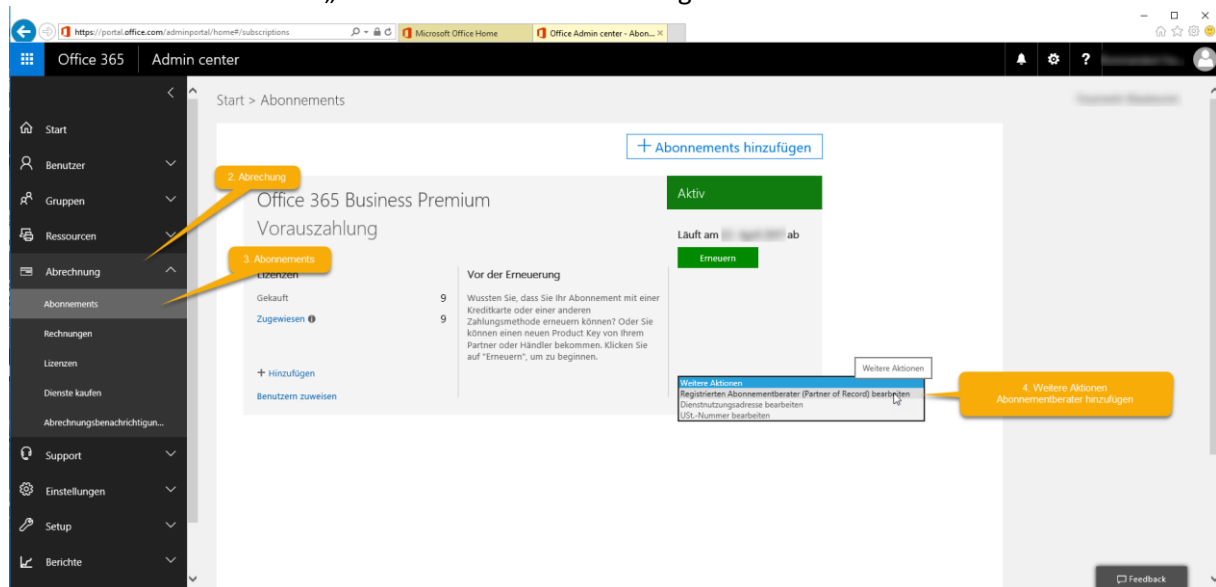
https://portal.office.com/adminportal/home#/subscriptions
Microsoft Office Home
Office Admin center - Abon...

Office 365 Admin center

Start > Abonnements

Start
Benutzer
Gruppen
Ressourcen
Abrechnung
Abonnements
Rechnungen
Lizenzen
Dienste kaufen
Abrechnungsbenachrichtigun...
Support
Einstellungen
Setup
Berichte

+ Abonnements hinzufügen

2. Abrechnung

Office 365 Business Premium
Vorauszahlung

3. Abonnements

Lizenzen
Gekauft 9
Zugewiesen 9

+ Hinzufügen
Benutzern zuweisen

Vor der Erneuerung
Wussten Sie, dass Sie Ihr Abonnement mit einer Kreditkarte oder einer anderen Zahlungsmethode erneuern können? Oder Sie können einen neuen Product Key von Ihrem Partner oder Händler bekommen. Klicken Sie auf "Erneuern", um zu beginnen.

Aktiv
Läuft am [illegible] ab
Erneuern

Weitere Aktionen
Weitere Aktionen
Registrierten Abonnementberater (Partner of Record) bearbeiten
Dienstnutzungsadresse bearbeiten
USt.-Nummer bearbeiten

4. Weitere Aktionen
Abonnementberater hinzufügen

Feedback